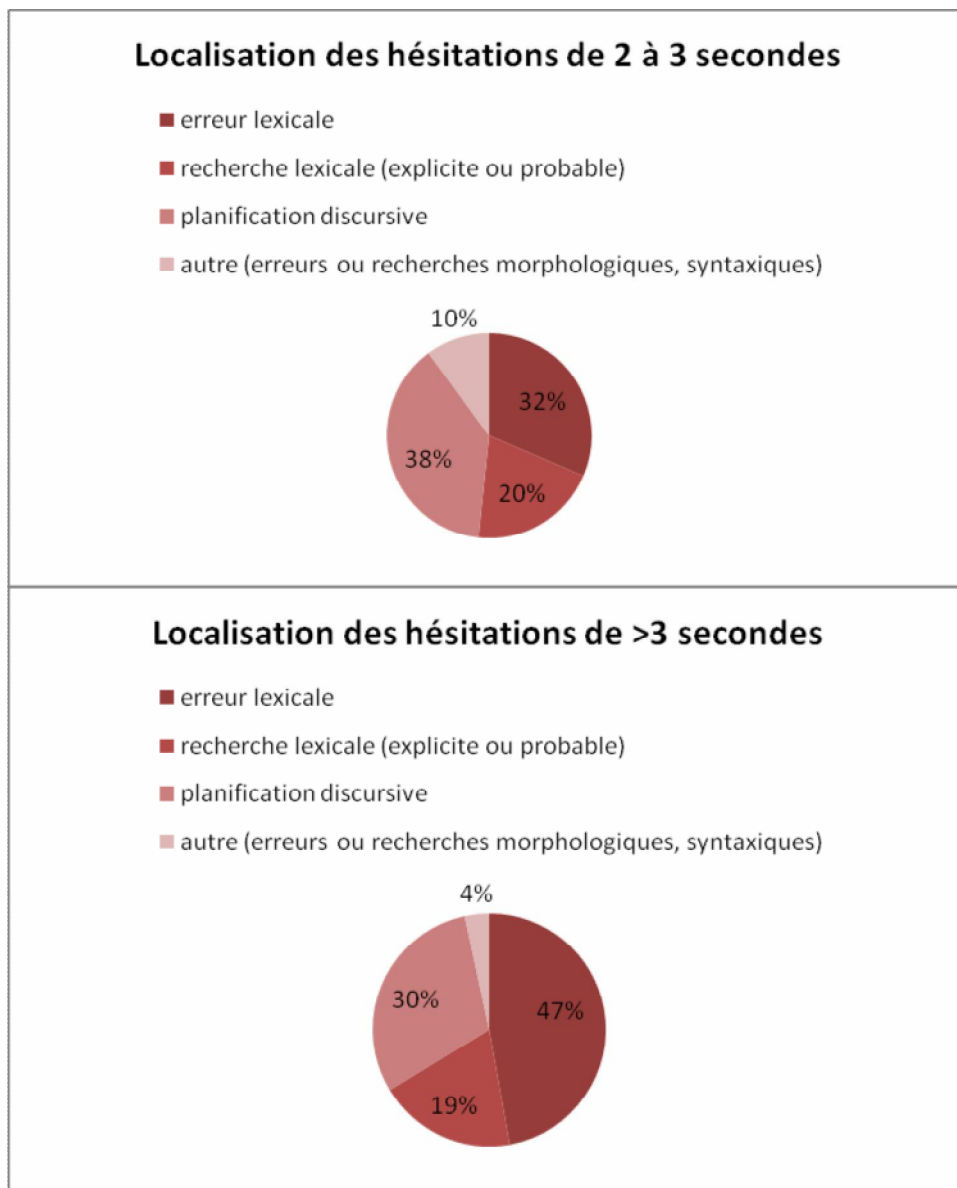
Localisation des hésitations de 2 à 3 secondes

erreur lexicale
recherche lexicale (explicite ou probable)
planification discursive
autre (erreurs ou recherches morphologiques, syntaxiques)

10%
32%
38%
20%

Localisation des hésitations de >3 secondes

erreur lexicale
recherche lexicale (explicite ou probable)
planification discursive
autre (erreurs ou recherches morphologiques, syntaxiques)

4%
30%
47%
19%